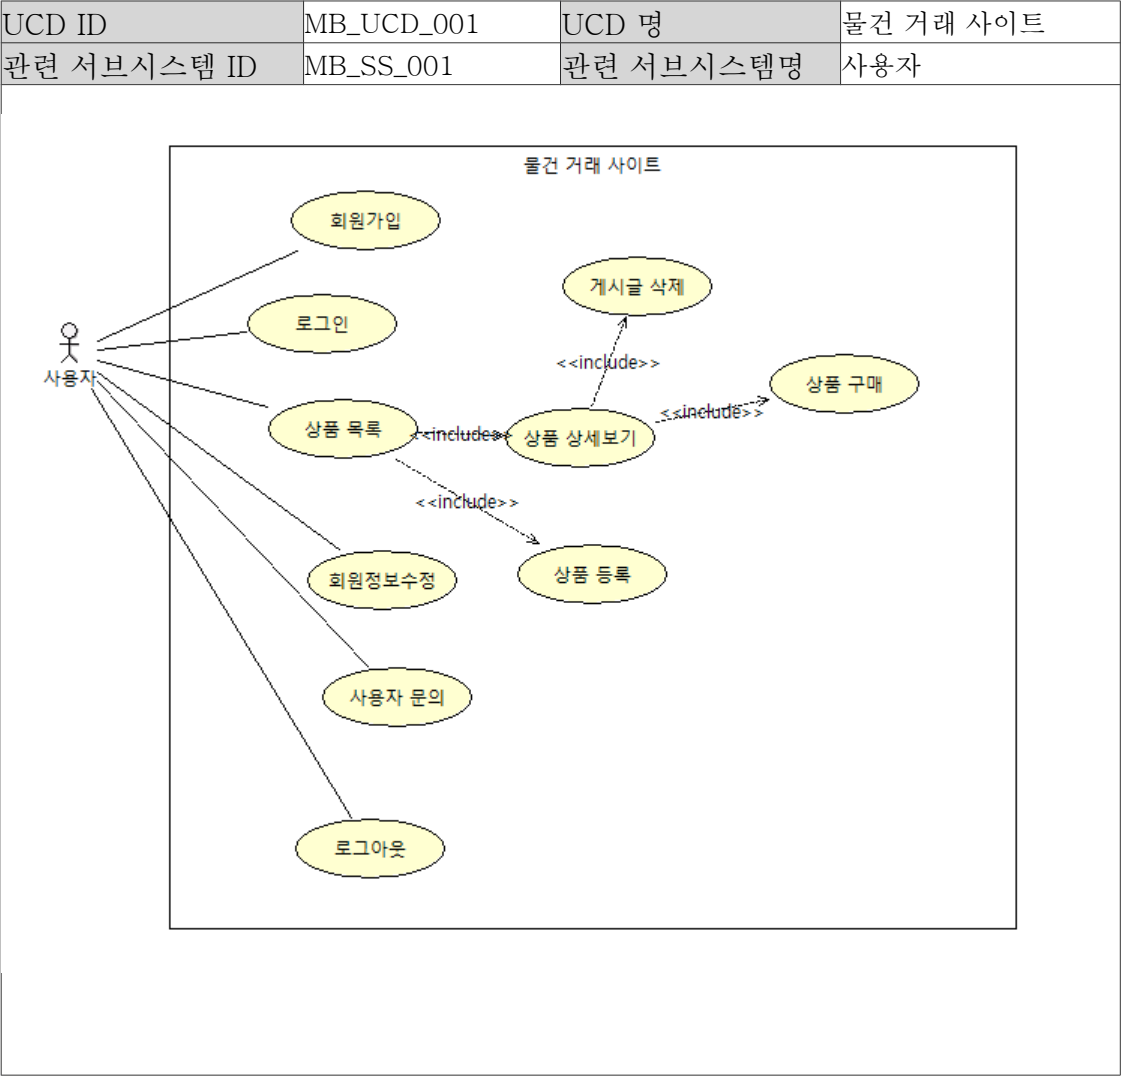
| UCD ID | MB_UCD_001 | UCD 명 | 물건 거래 사이트 |
|---|---|---|---|
| 관련 서브시스템 ID | MB_SS_001 | 관련 서브시스템명 | 사용자 |

물건 거래 사이트

사용자

회원가입

로그인

상품 목록

회원정보수정

사용자 문의

로그아웃

게시글 삭제

<<include>>

상품 상세보기

<<include>>

상품 구매

<<include>>

<<include>>

상품 등록